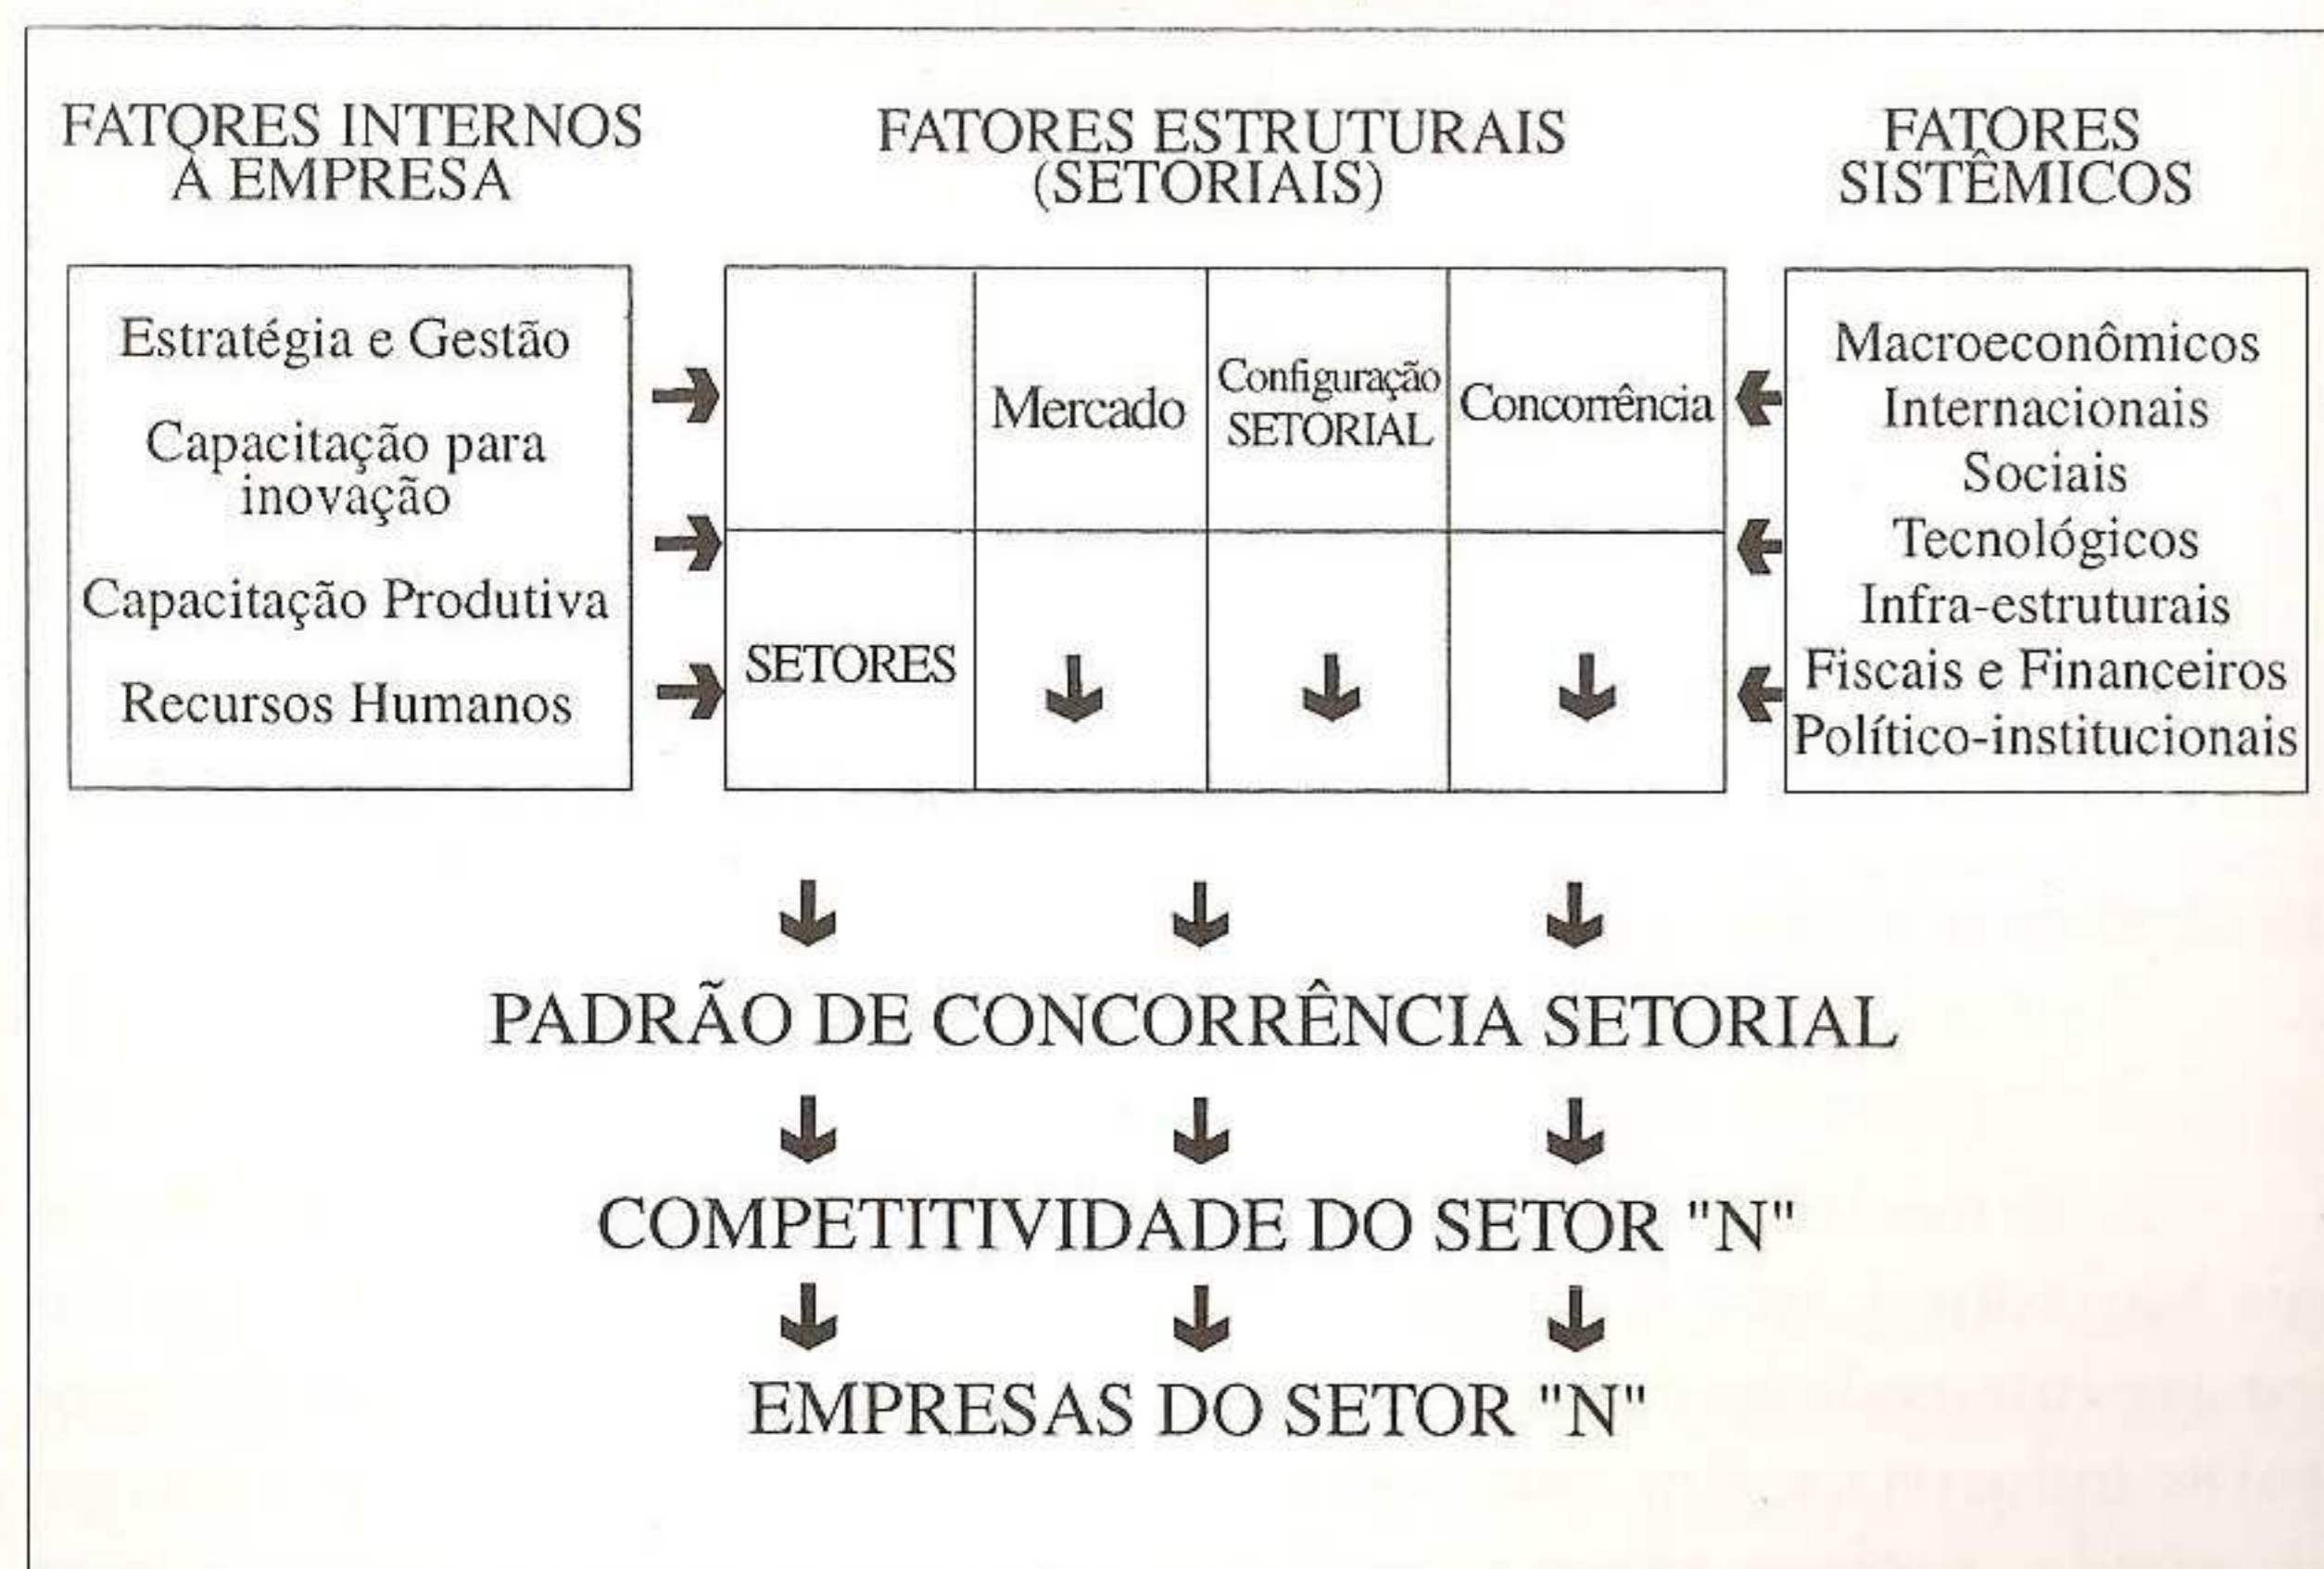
FATORES INTERNOS À EMPRESA

FATORES ESTRUTURAIS (SETORIAIS)

FATORES SISTÊMICOS

Estratégia e Gestão
Capacitação para inovação
Capacitação Produtiva
Recursos Humanos

| | Mercado | Configuração SETORIAL | Concorrência |
|---|---|---|---|
| SETORES | | | |

Macroeconômicos
Internacionais
Sociais
Tecnológicos
Infra-estruturais
Fiscais e Financeiros
Político-institucionais

PADRÃO DE CONCORRÊNCIA SETORIAL

COMPETITIVIDADE DO SETOR "N"

EMPRESAS DO SETOR "N"